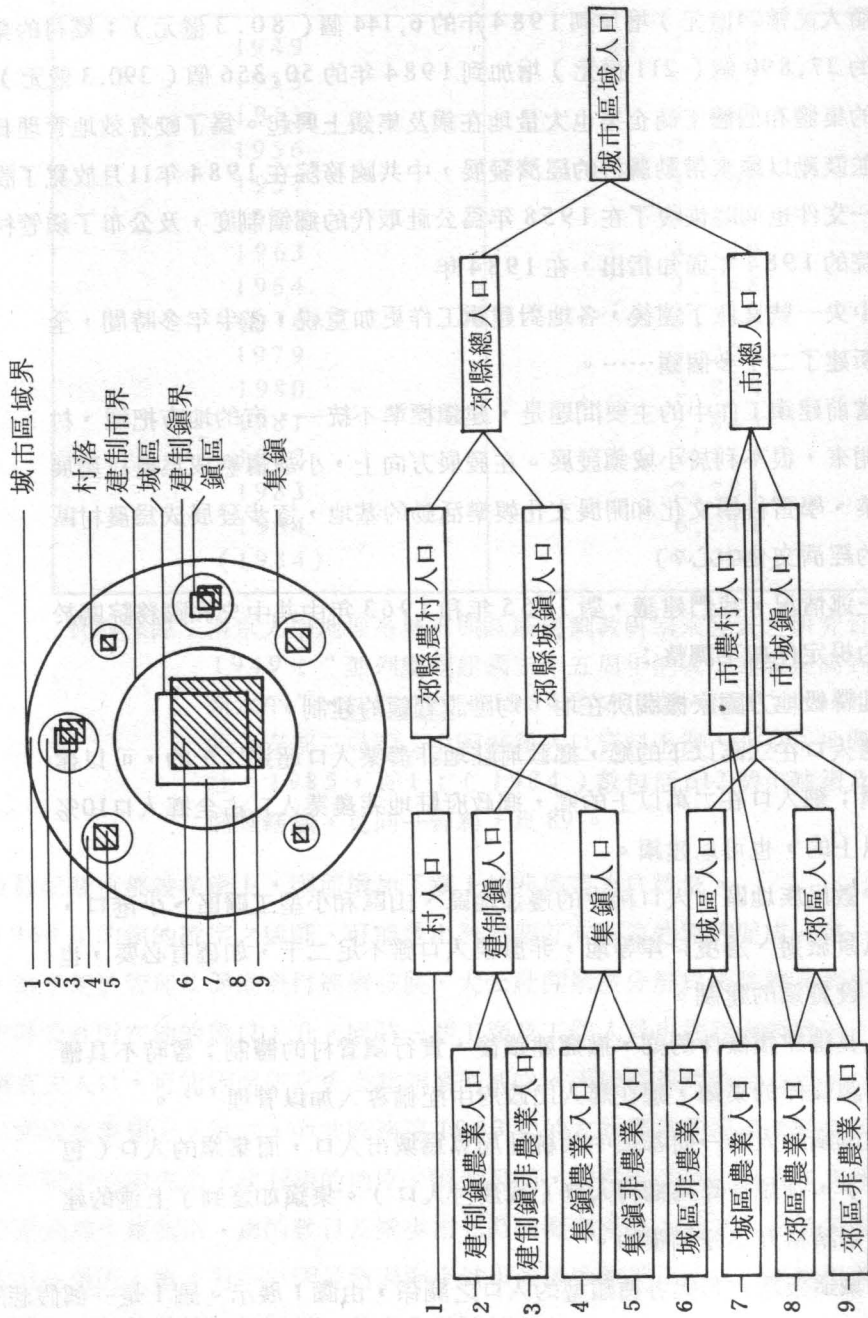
城市區域界
村落
建制市界
城區
建制鎮界
鎮區
集鎮
1
2
3
4
5
6
7
8
9

城市區域人口
郊縣總人口
市總人口
郊縣農村人口
郊縣城鎮人口
市農村人口
市城鎮人口
村人口
建制鎮人口
集鎮人口
城區人口
郊區人口
建制鎮農業人口
建制鎮非農業人口
集鎮農業人口
集鎮非農業人口
城區非農業人口
城區農業人口
郊區農業人口
郊區非農業人口
1
2
3
4
5
6
7
8
9